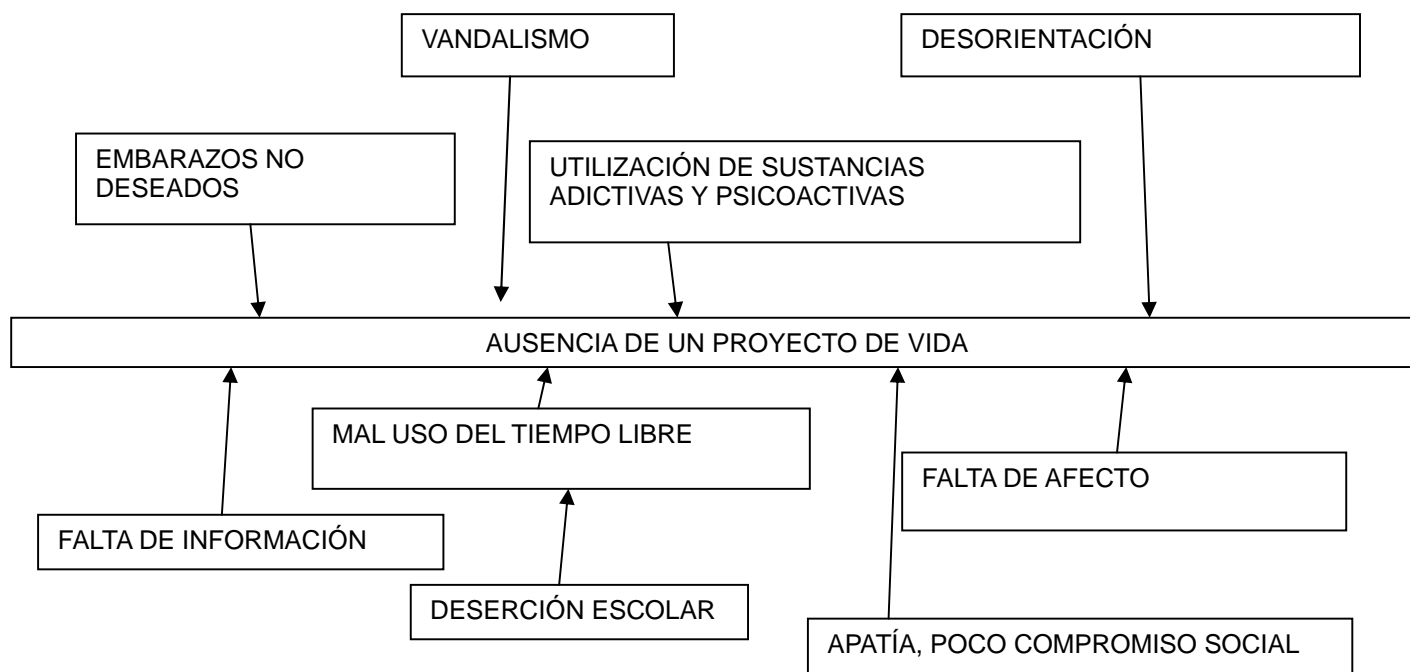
VANDALISMO

DESORIENTACIÓN

EMBARAZOS NO DESEADOS

UTILIZACIÓN DE SUSTANCIAS ADICTIVAS Y PSICOACTIVAS

AUSENCIA DE UN PROYECTO DE VIDA

MAL USO DEL TIEMPO LIBRE

FALTA DE AFECTO

FALTA DE INFORMACIÓN

DESERCIÓN ESCOLAR

APATÍA, POCO COMPROMISO SOCIAL